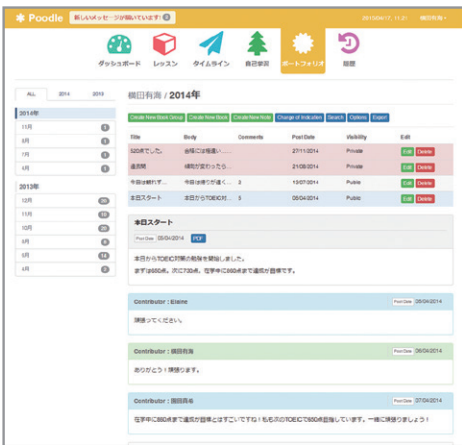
✱ Poodle 新しいメッセージが届いています! 0 2015年04月17, 11:21 横田有海 ▾

ダッシュボード レッスン タイムライン 自己管理 ポートフォリオ 履歴

| ALL | 2014 | 2013 |
|---|---|---|

2014年
11月 1
8月 1
7月 1
4月 3

2013年
12月 20
11月 10
10月 25
9月 6
8月 14
4月 2

横田有海 / 2014年

Create New Book Group | Create New Book | Create New Note | Change of Indication | Search | Options | Export

| Title | Body | Comments | Post Date | Visibility | Edit |
|---|---|---|---|---|---|
| 520点でした。 | 目標には程遠い/... | | 27/11/2014 | Private | Edit Delete |
| 進捗報 | 傾向が変わったら... | | 21/08/2014 | Private | Edit Delete |
| 今回は頑張れず... | 今回は頑張り方が違く... | 2 | 13/07/2014 | Public | Edit Delete |
| 本日スタート | 本日からTOEIC対... | 3 | 05/04/2014 | Public | Edit Delete |

本日スタート
Post Date 05/04/2014 PDF

本日からTOEIC対策の勉強を開始しました。
まずは650点、次に730点。在学中に860点まで達成が目標です。

Contributor : Elaine Post Date 05/04/2014
頑張ってください。

Contributor : 横田有海 Post Date 06/04/2014
ありがとう！頑張ります。

Contributor : 濱田亮希 Post Date 07/04/2014
在学中に860点まで達成が目標とはすごいですね！私も次のTOEICで650点目指しています。一緒に頑張りましょう！